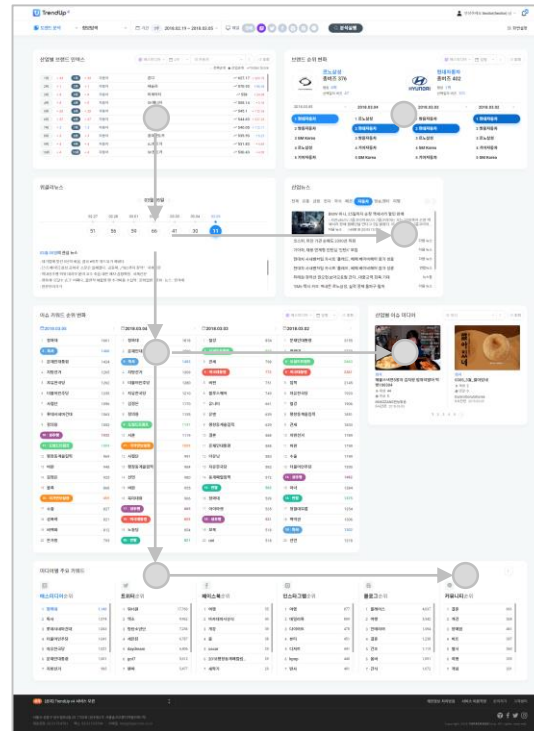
TrendUp

산업별 브랜드 인덱스

브랜드 순위 변화

르노삼성
점유율 376

현대자동차
점유율 402

HYUNDAI

위클리뉴스

산업뉴스

이슈 키워드 순위 변화

산업별 이슈 미디어

미디어별 주요 키워드

베스트미디어순위

트위터순위

페이스북순위

인스타그램순위

블로그순위

커뮤니티순위